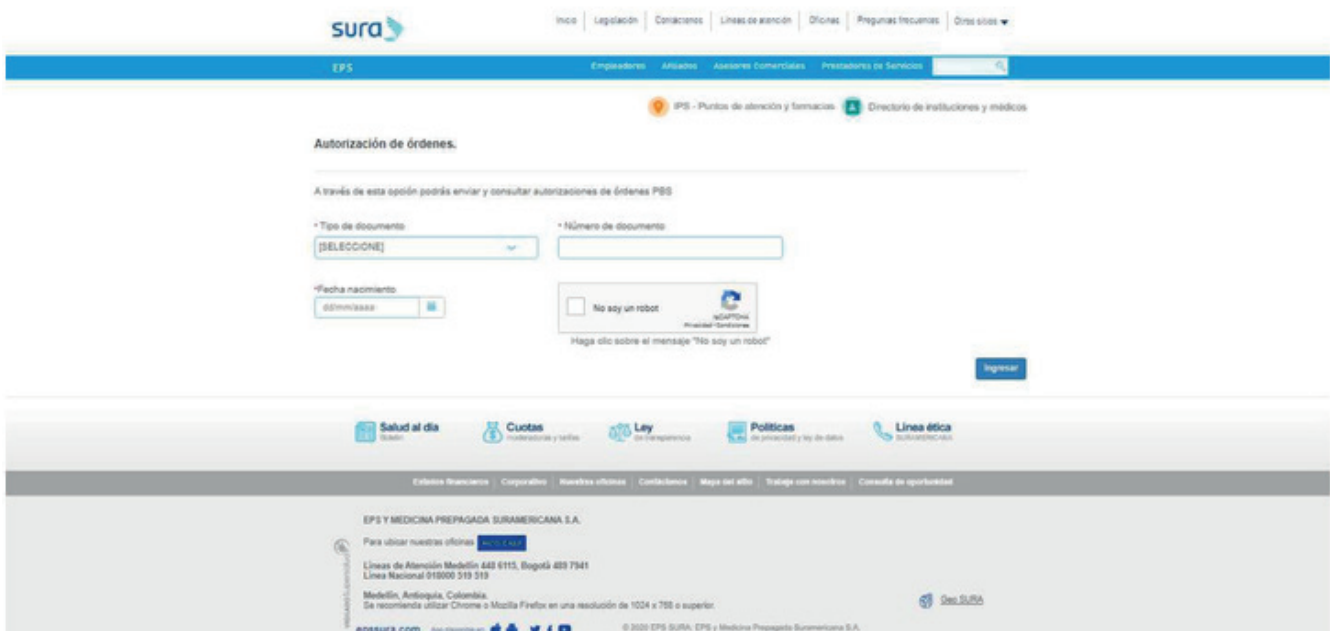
sura

Inicio | Legislación | Contáctenos | Líneas de atención | Oficinas | Preguntas frecuentes | Otros sitios

EPS

Empleadores Afiliados Asesores Comerciales Prestadores de Servicios

IPS - Puntos de atención y farmacias

Directorio de instituciones y médicos

Autorización de órdenes.

A través de esta opción podrás enviar y consultar autorizaciones de órdenes PBS

* Tipo de documento

[SELECCIONE]

* Número de documento

*Fecha nacimiento

dd/mm/aaaa

No soy un robot

reCAPTCHA
Privacidad - Condiciones

Haga clic sobre el mensaje "No soy un robot"

Ingresar

Salud al día
Boletín

Cuotas
moderadoras y tarifas

Ley
de transparencia

Políticas
de privacidad y ley de datos

Línea ética
SURAMERICANA

Estados financieros | Corporativo | Nuestras oficinas | Contáctenos | Mapa del sitio | Trabaje con nosotros | Consulta de oportunidad

EPS Y MEDICINA PREPAGADA SURAMERICANA S.A.

Para ubicar nuestras oficinas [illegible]

Líneas de Atención Medellín 448 6115, Bogotá 489 7941
Línea Nacional 018000 519 519

Medellín, Antioquia, Colombia.
Se recomienda utilizar Chrome o Mozilla Firefox en una resolución de 1024 x 768 o superior.

Geo SURA

epssura.com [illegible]

© 2020 EPS SURA. EPS y Medicina Prepagada Suramericana S.A.